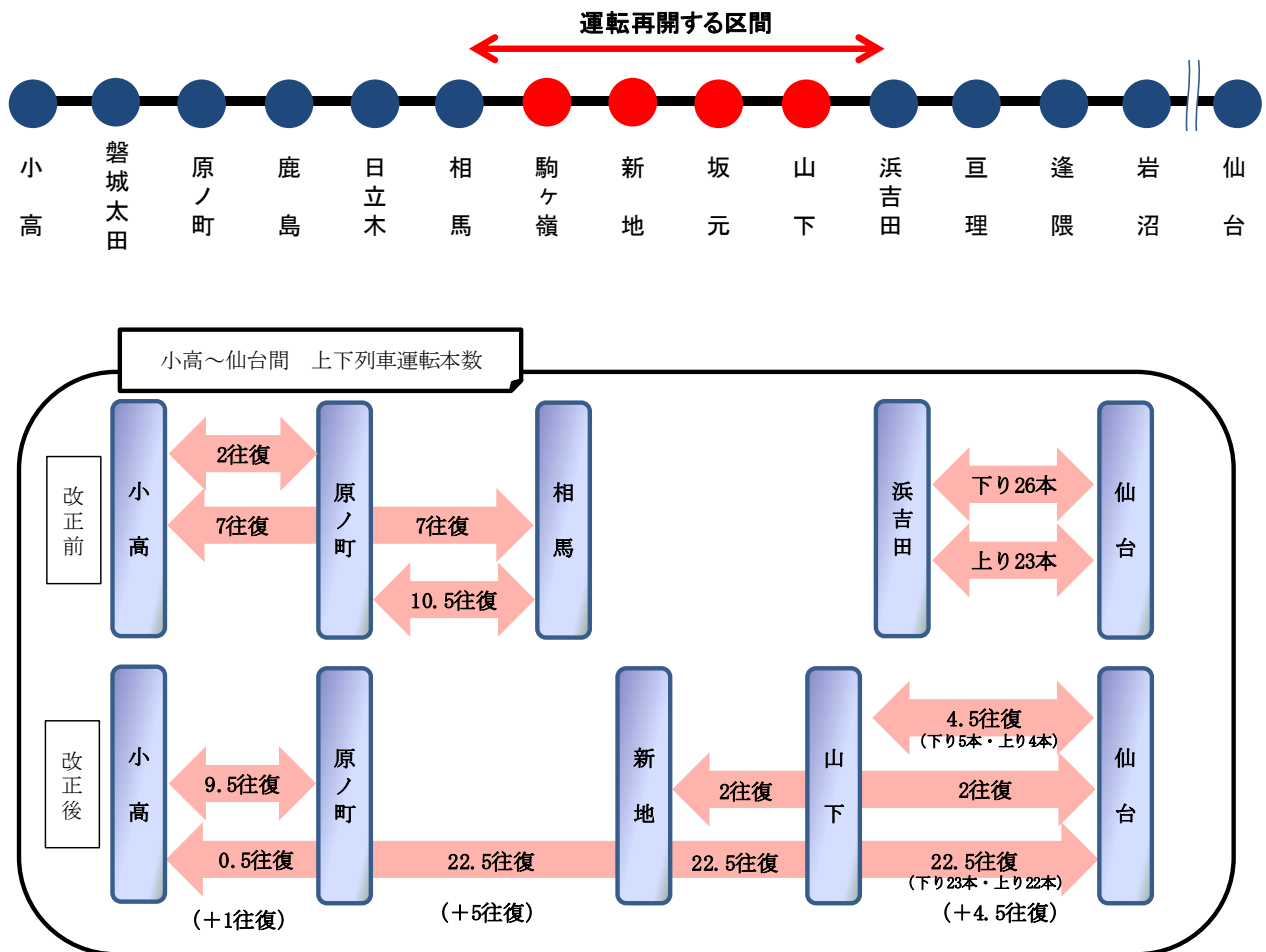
運転再開する区間

小高　磐城太田　原ノ町　鹿島　日立木　相馬　駒ヶ嶺　新地　坂元　山下　浜吉田　亘理　逢隈　岩沼　仙台

小高〜仙台間　上下列車運転本数

改正前

小高　原ノ町　相馬　浜吉田　仙台

2往復
7往復
7往復
10.5往復
下り26本
上り23本

改正後

小高　原ノ町　新地　山下　仙台

4.5往復
（下り5本・上り4本）
9.5往復
2往復
2往復
0.5往復
22.5往復
22.5往復
22.5往復
（下り23本・上り22本）
（＋1往復）
（＋5往復）
（＋4.5往復）